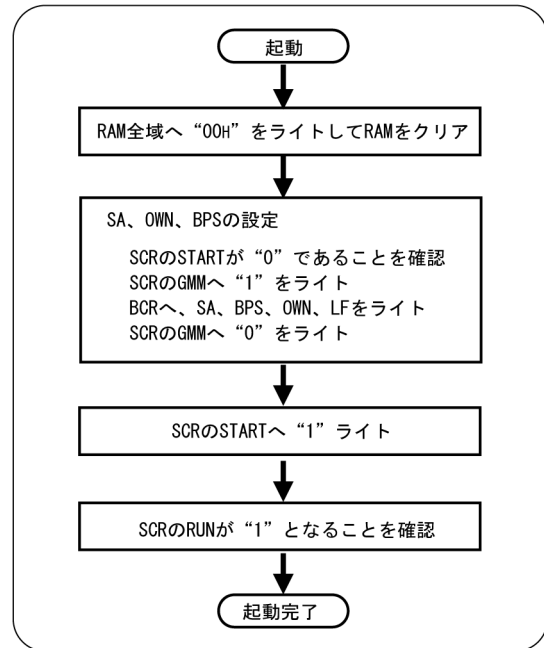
起動

RAM全域へ“00H”をライトしてRAMをクリア

SA、OWN、BPSの設定

SCRのSTARTが“0”であることを確認
SCRのGMMへ“1”をライト
BCRへ、SA、BPS、OWN、LFをライト
SCRのGMMへ“0”をライト

SCRのSTARTへ“1”ライト

SCRのRUNが“1”となることを確認

起動完了